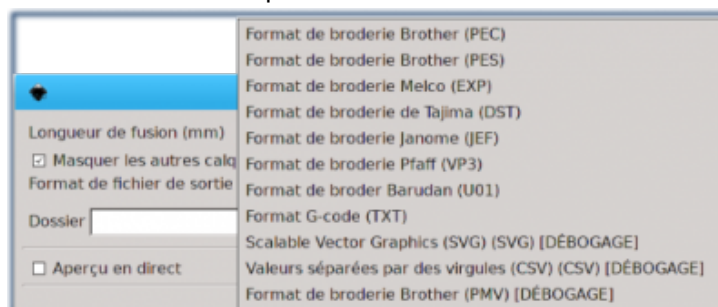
Longueur de fusion (mm)
☑ Masquer les autres calq
Format de fichier de sortie
Dossier
☐ Aperçu en direct

Format de broderie Brother (PEC)
Format de broderie Brother (PES)
Format de broderie Melco (EXP)
Format de broderie de Tajima (DST)
Format de broderie Janome (JEF)
Format de broderie Pfaff (VP3)
Format de broder Barudan (U01)
Format G-code (TXT)
Scalable Vector Graphics (SVG) (SVG) [DÉBOGAGE]
Valeurs séparées par des virgules (CSV) (CSV) [DÉBOGAGE]
Format de broderie Brother (PMV) [DÉBOGAGE]